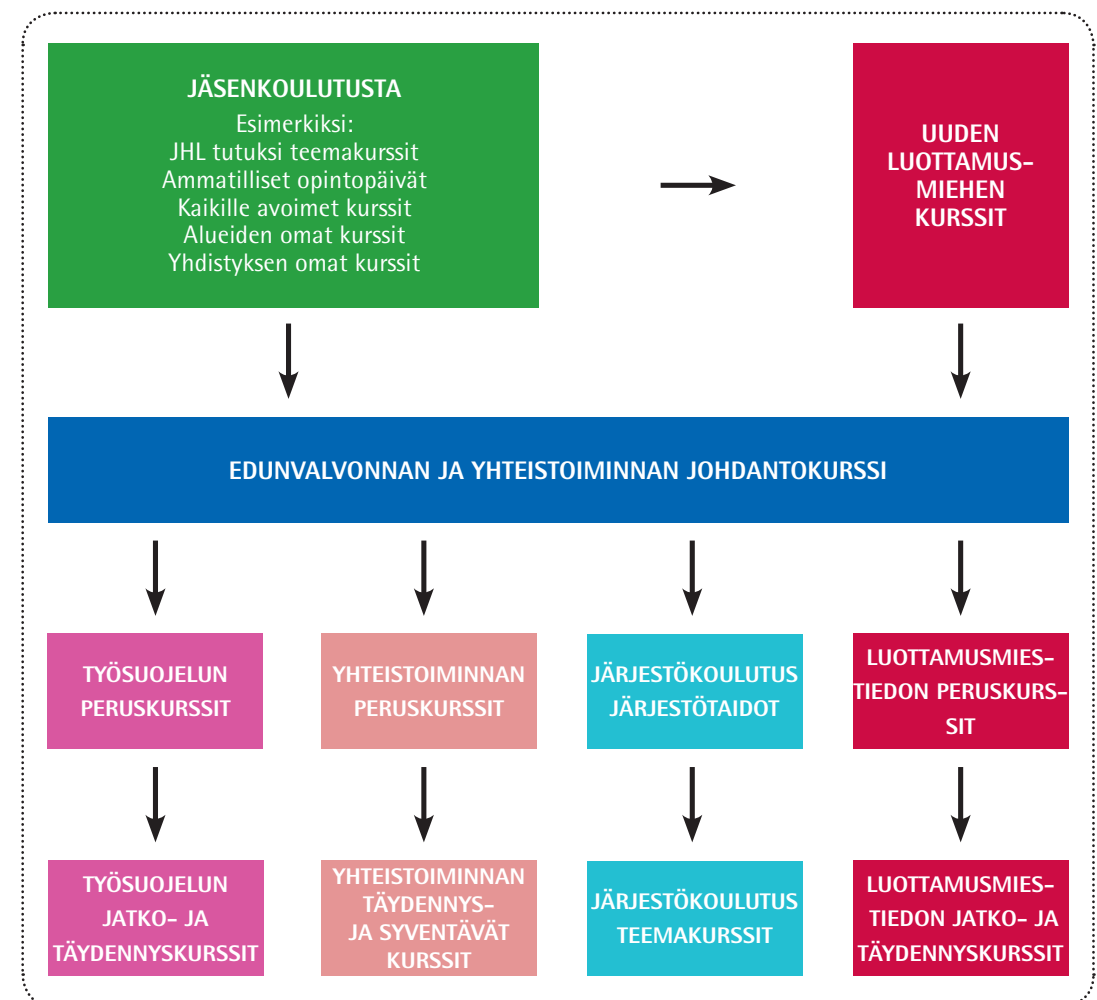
JÄSENKOULUTUSTA
Esimerkiksi:
JHL tutuksi teemakurssit
Ammatilliset opintopäivät
Kaikille avoimet kurssit
Alueiden omat kurssit
Yhdistyksen omat kurssit

UUDEN LUOTTAMUSMIEHEN KURSSIT

EDUNVALVONNAN JA YHTEISTOIMINNAN JOHDANTOKURSSI

TYÖSUOJELUN PERUSKURSSIT

YHTEISTOIMINNAN PERUSKURSSIT

JÄRJESTÖKOULUTUS JÄRJESTÖTAIDOT

LUOTTAMUSMIESTIEDON PERUSKURSSIT

TYÖSUOJELUN JATKO- JA TÄYDENNYSKURSSIT

YHTEISTOIMINNAN TÄYDENNYS- JA SYVENTÄVÄT KURSSIT

JÄRJESTÖKOULUTUS TEEMAKURSSIT

LUOTTAMUSMIESTIEDON JATKO- JA TÄYDENNYSKURSSIT